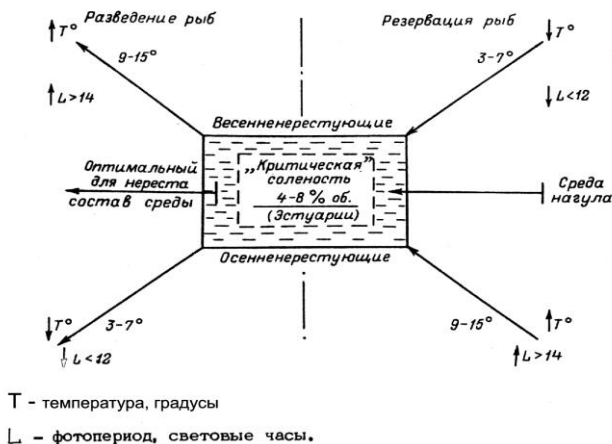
↑T° Разведение рыб

Резервация рыб ↓T°

9-15°

3-7°

↑L > 14

↓L < 12

Весенненерестующие

Оптимальный для нереста состав среды

„Критическая" соленость 4-8 % об. (Эстуарии)

Среда нагула

Осенненерестующие

↓T°

3-7°

↓L < 12

9-15°

↑T°

↑L > 14

T - температура, градусы

L - фотопериод, световые часы.